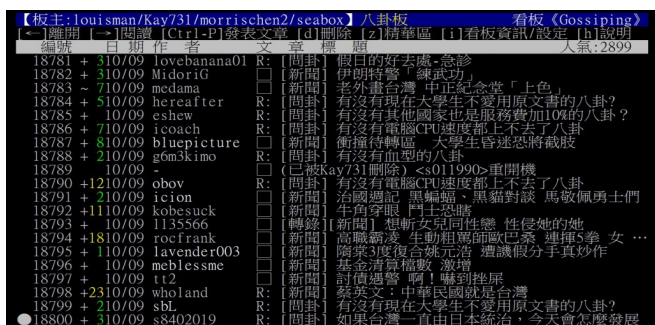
【板主:louisman/Kay731/morrischen2/seabox】八卦板　　　　　看板《Gossiping》
[←]離開 [→]閱讀 [Ctrl-P]發表文章 [d]刪除 [z]精華區 [i]看板資訊/設定 [h]說明
編號　　日 期 作 者　　　文 章 標 題　　　　　　　　　　　人氣:2899
18781 + 310/09 lovebanana01 R: [問卦] 假日的好去處-急診
18782 + 310/09 MidoriG　　□ [新聞] 伊朗特警「練武功」
18783 ~ 710/09 medama　　□ [新聞] 老外畫台灣 中正紀念堂「上色」
18784 + 510/09 hereafter　R: [問卦] 有沒有現在大學生不愛用原文書的八卦?
18785 +　10/09 eshew　　□ [問卦] 有沒有其他國家也是服務費加10%的八卦?
18786 + 710/09 icoach　　R: [問卦] 有沒有電腦CPU速度都上不去了八卦
18787 + 810/09 bluepicture □ [新聞] 衝撞待轉區　大學生昏迷恐將截肢
18788 + 210/09 g6m3kimo　R: [問卦] 有沒有血型的八卦
18789　　10/09 -　　　　□ (已被Kay731刪除) <s011990>重開機
18790 +1210/09 obov　　　R: [問卦] 有沒有電腦CPU速度都上不去了八卦
18791 + 210/09 icion　　□ [新聞] 治國週記 黑蝙蝠、黑貓對談 馬敬佩勇士們
18792 +1110/09 kobesuck　□ [新聞] 牛角穿眼 鬥士恐瞎
18793 +　10/09 1135566　□ [轉錄][新聞] 想斷女兒同性戀 性侵她的她
18794 +1810/09 rocfrank　□ [新聞] 高職霸凌 生動粗寫師歐巴桑 連揮5拳 女 …
18795 + 110/09 lavender003 □ [新聞] 陳菊3度復合姚元浩 遭譏假分手真炒作
18796 +　10/09 meblessme　□ [新聞] 基金清算檔數 激增
18797 +　10/09 tt2　　　□ [新聞] 討債遇警 嗎！嚇到挫屎
18798 +2310/09 whyland　□ [新聞] 蔡英文：中華民國就是台灣
18799 + 210/09 sbL　　　R: [問卦] 有沒有現在大學生不愛用原文書的八卦?
●18800 + 310/09 s8402019　R: [問卦] 如果台灣一直由日本統治，今天會怎麼發展